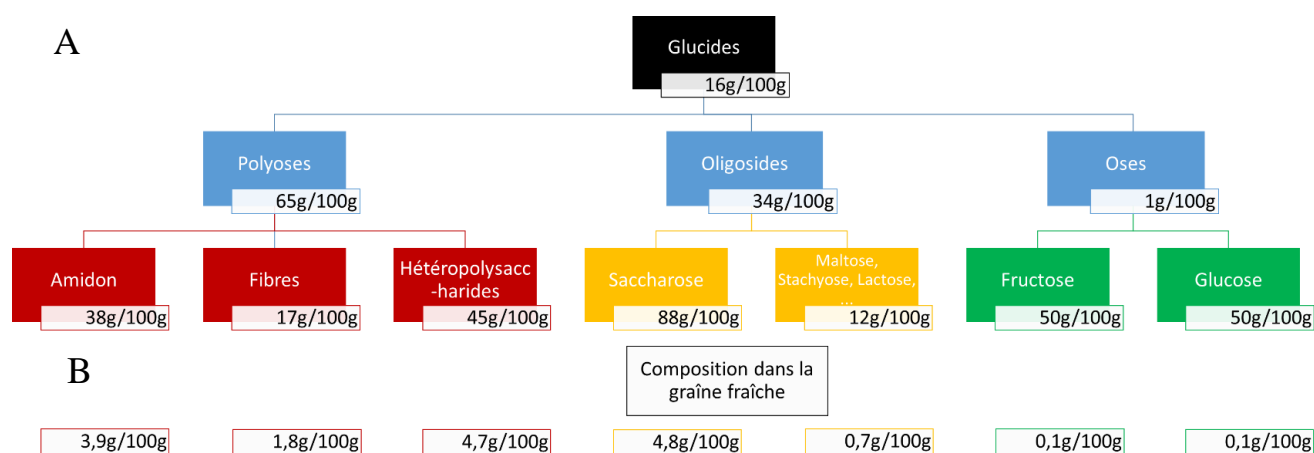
A

Glucides
16g/100g

Polyoses
65g/100g

Oligosides
34g/100g

Oses
1g/100g

Amidon
38g/100g

Fibres
17g/100g

Hétéropolysacc-harides
45g/100g

Saccharose
88g/100g

Maltose, Stachyose, Lactose, ...
12g/100g

Fructose
50g/100g

Glucose
50g/100g

B

Composition dans la graîne fraîche

3,9g/100g

1,8g/100g

4,7g/100g

4,8g/100g

0,7g/100g

0,1g/100g

0,1g/100g